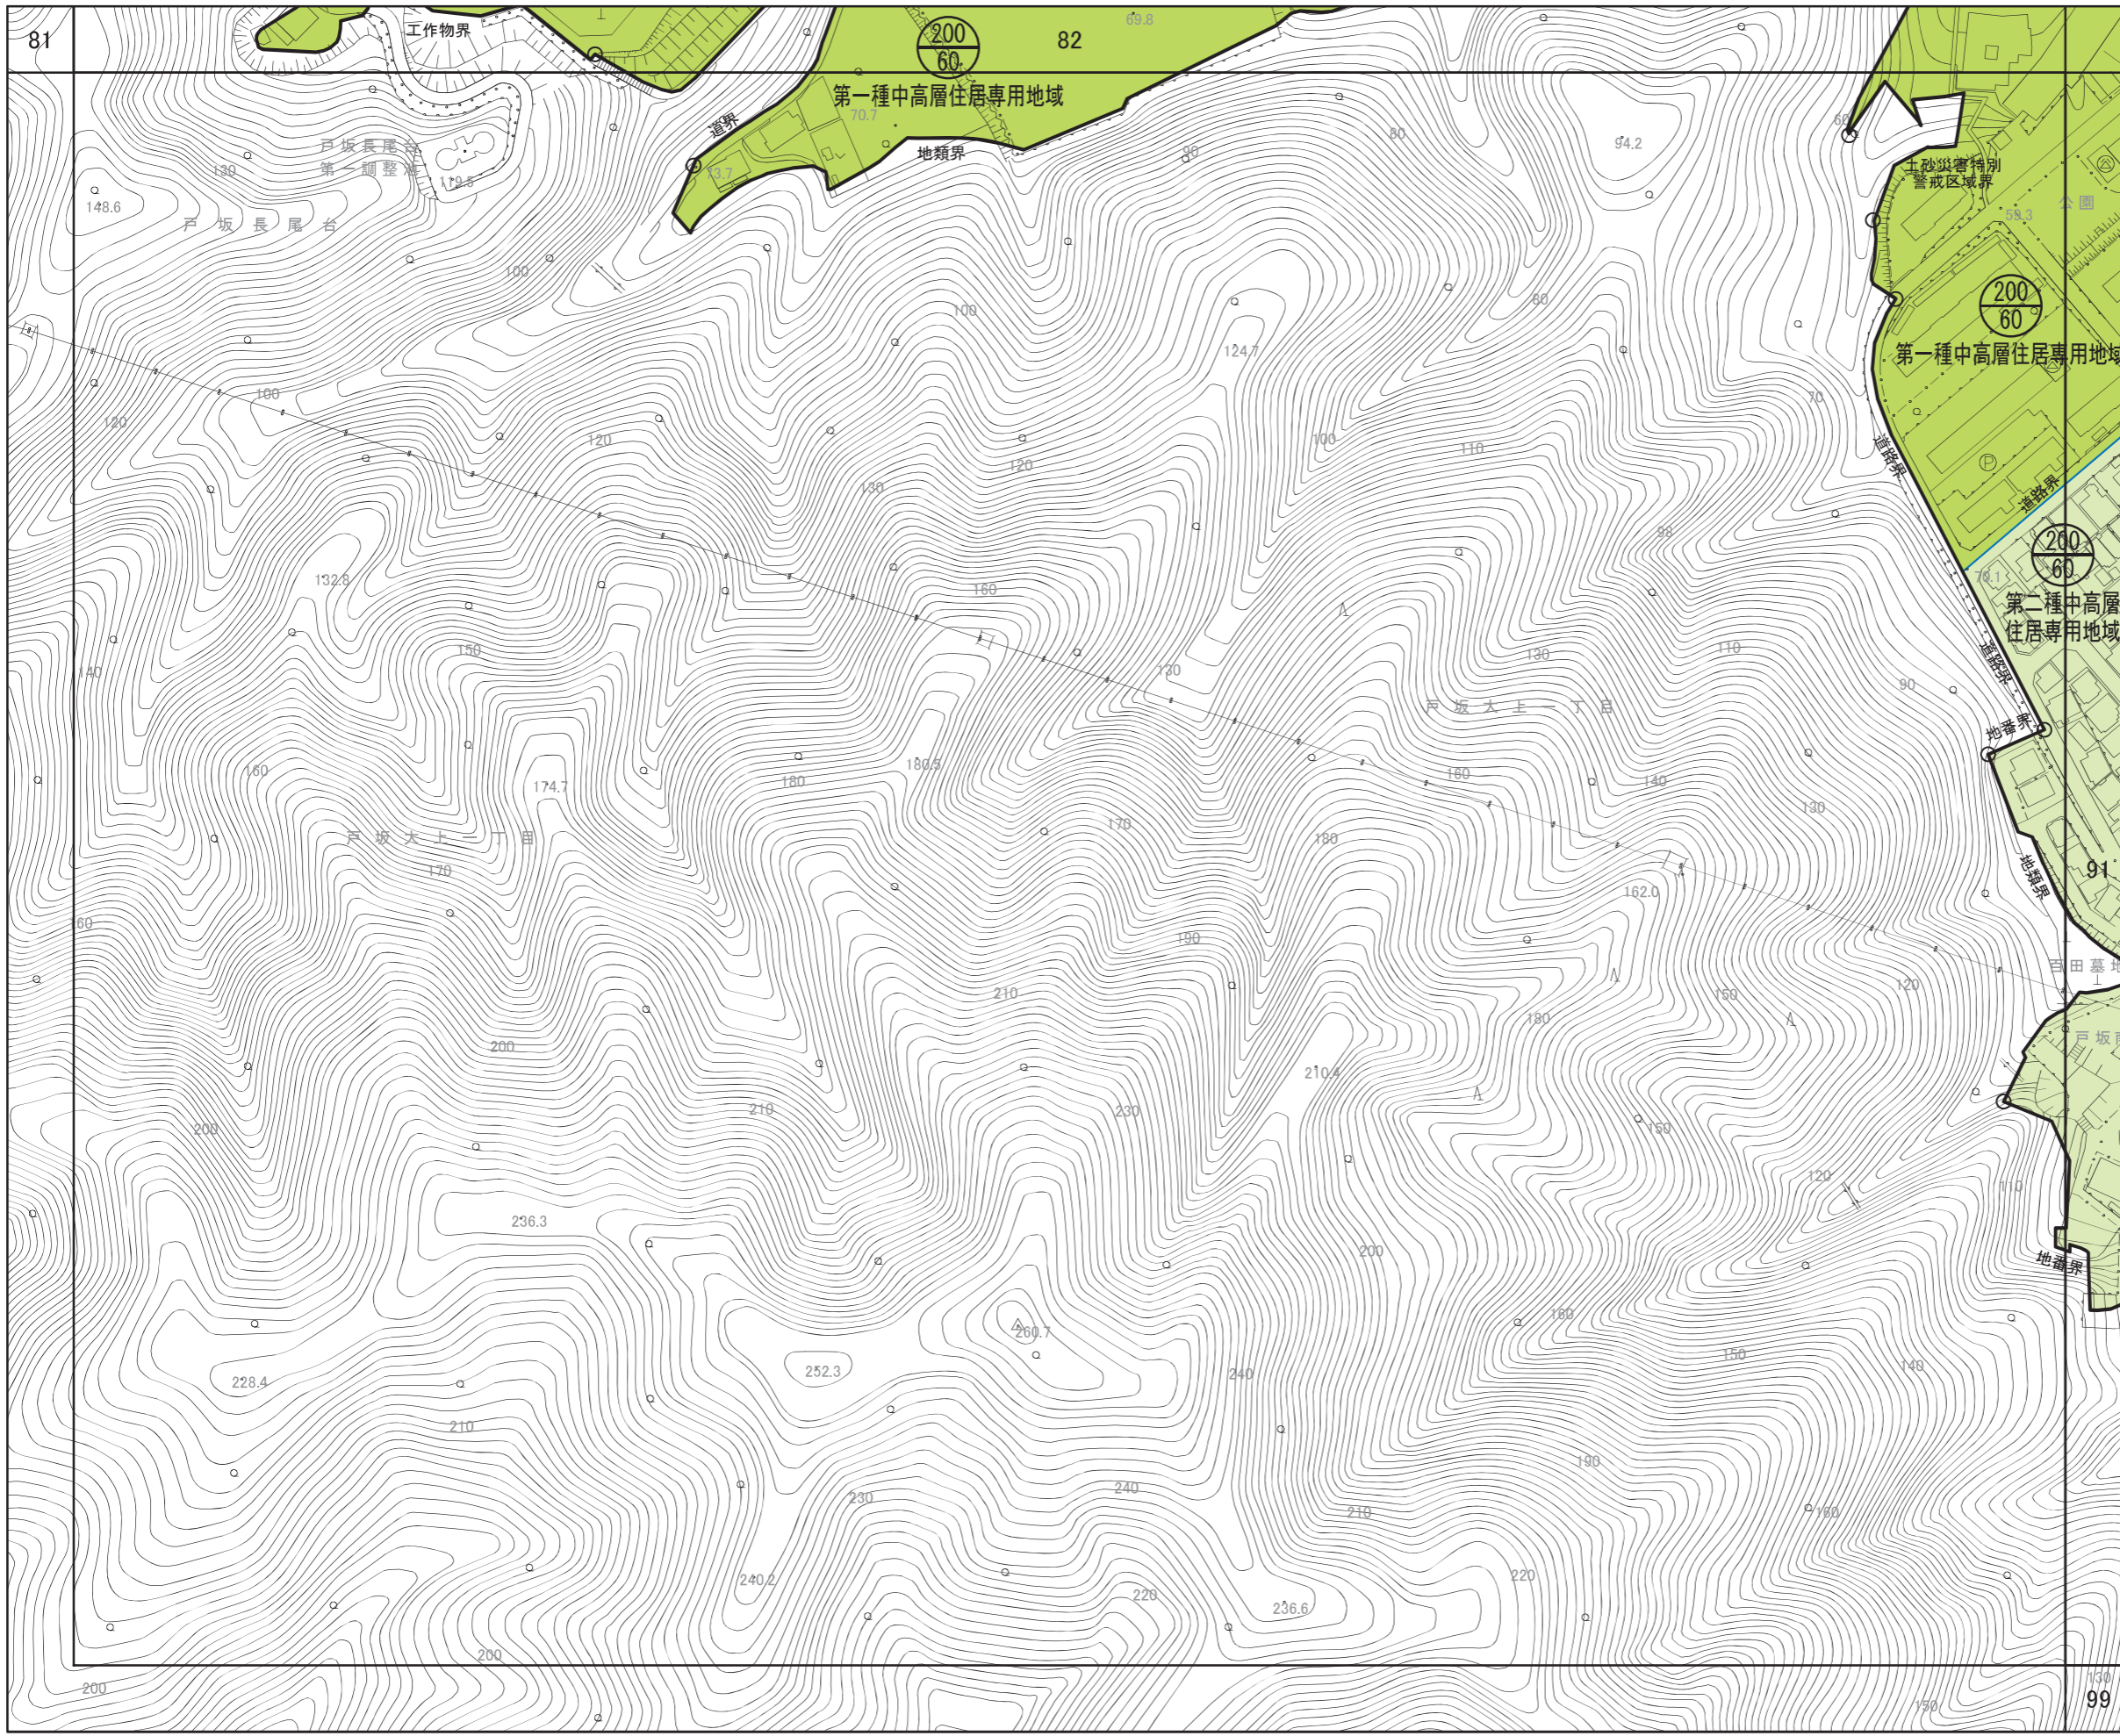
81
工作物界
$\frac{200}{60}$
82
69.8
第一種中高層住居専用地域
70.7
道界
地類界
73.7
戸坂長尾台
第一調整池
119.5
130
148.6
戸坂長尾台
94.2
80
90
60
土砂災害特別警戒区域界
公園
58.3
$\frac{200}{60}$
第一種中高層住居専用地域
100
100
60
124.7
100
120
100
120
120
130
100
110
70
道路界
道路界
98
160
132.8
150
$\frac{200}{60}$
78.1
第二種中高層住居専用地域
130
130
110
道路界
90
戸坂大上一丁目
地番界
140
160
180
180.5
174.7
160
140
戸坂大上一丁目
170
170
180
130
170
91
地類界
162.0
160
190
百田墓地
210
150
120
180
200
戸坂
210.4
200
210
230
150
120
110
236.3
200
地番界
160
260.7
252.3
150
140
228.4
240
210
190
230
240
210
160
240.2
220
220
236.6
200
200
150
130
99